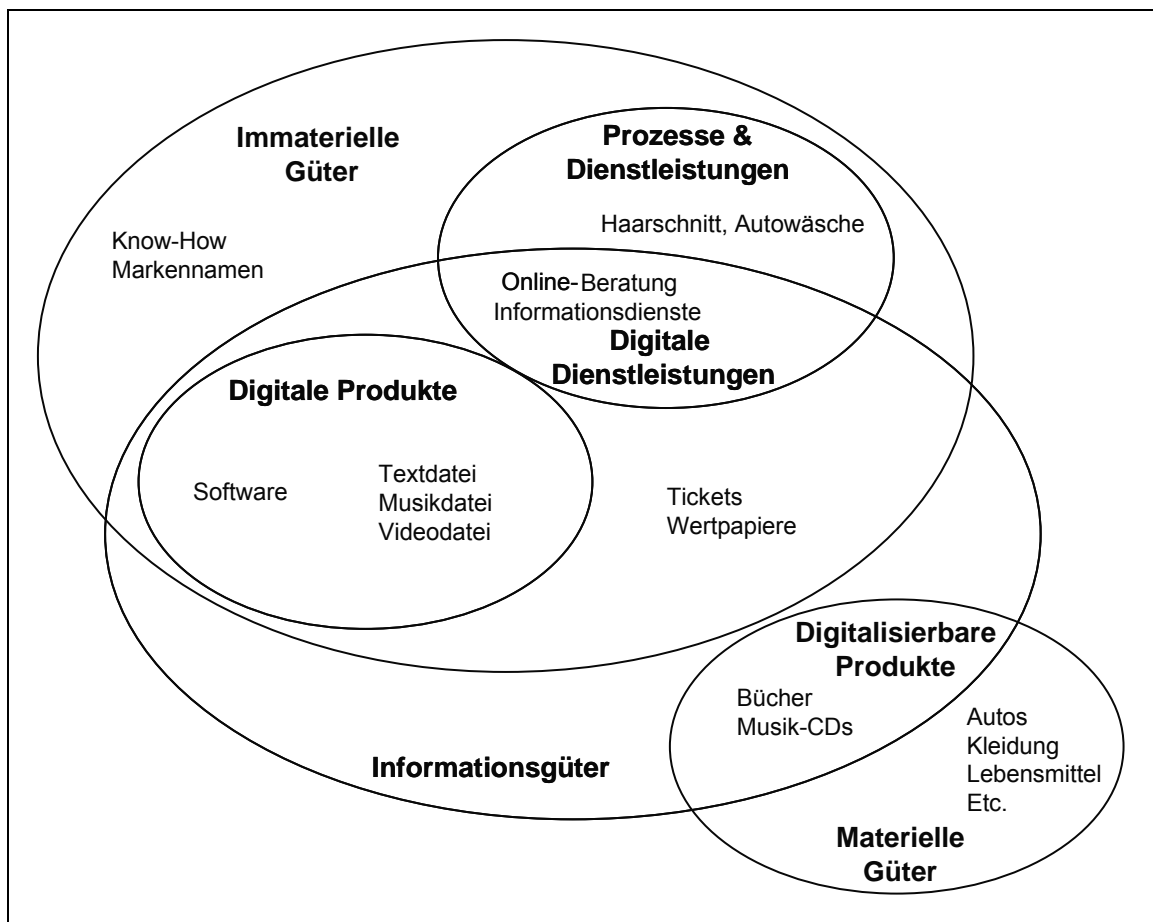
Immaterielle Güter

Prozesse & Dienstleistungen

Haarschnitt, Autowäsche

Know-How
Markennamen

Online-Beratung
Informationsdienste

Digitale Dienstleistungen

Digitale Produkte

Software

Textdatei
Musikdatei
Videodatei

Tickets
Wertpapiere

Digitalisierbare Produkte

Bücher
Musik-CDs

Autos
Kleidung
Lebensmittel
Etc.

Informationsgüter

Materielle Güter